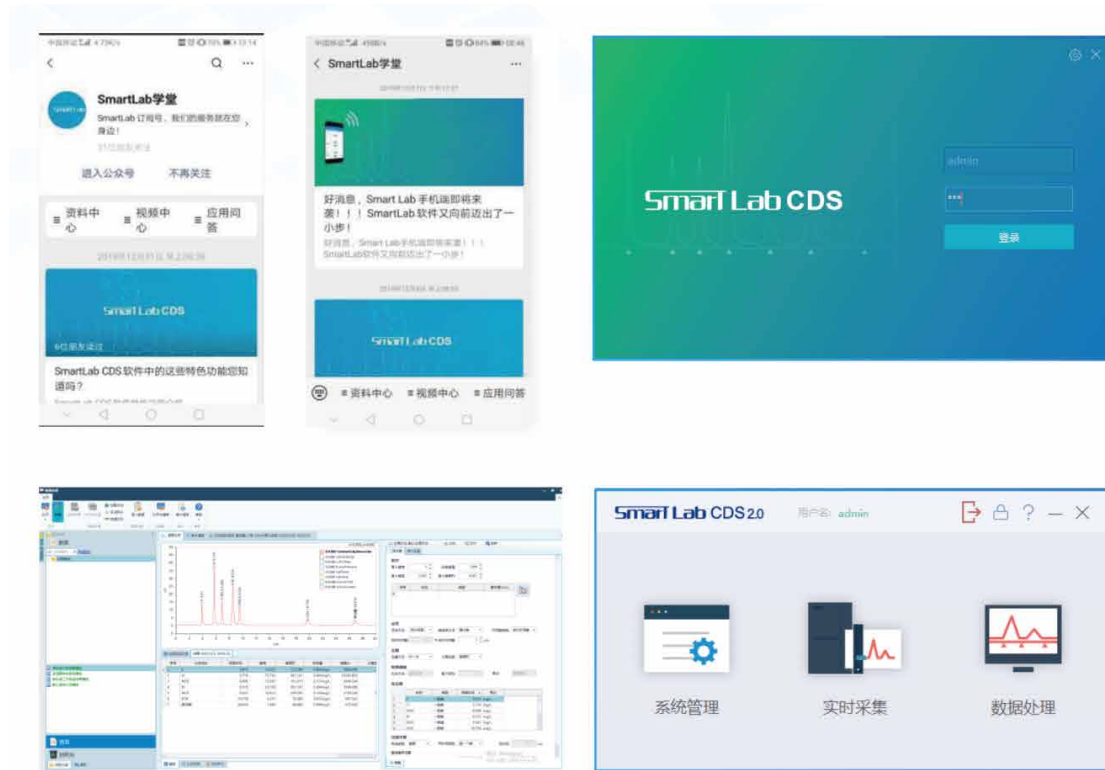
中国移动 4.79K/s 70% 13:14

SmartLab学堂

SmartLab 订阅号，我们的服务就在您身边！

进入公众号 不再关注

≡ 资料中心 ≡ 视频中心 ≡ 应用问答

2019年12月 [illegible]

Smart Lab CDS

6位朋友读过

SmartLab CDS 软件中的这些特色功能您知道吗？

中国移动 459B/s 64% 09:46

SmartLab学堂

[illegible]

好消息，Smart Lab 手机端即将来袭！！！SmartLab 软件又向前迈出了一小步！

好消息，Smart Lab手机端即将来袭！！！SmartLab软件又向前迈出了一小步！

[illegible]

Smart Lab CDS

≡ 资料中心 ≡ 视频中心 ≡ 应用问答

Smart Lab CDS

admin

登录

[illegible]

Smart Lab CDS 2.0 用户名: admin

系统管理 实时采集 数据处理